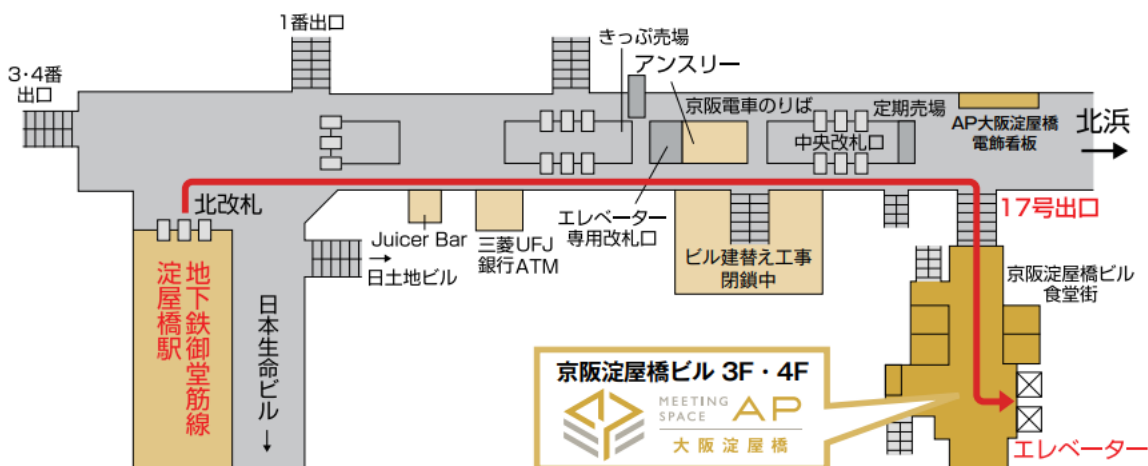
1番出口

3·4番出口

きっぷ売場

アンスリー

京阪電車のりば

定期売場

AP大阪淀屋橋電飾看板

北浜 →

中央改札口

北改札

エレベーター専用改札口

17号出口

Juicer Bar

→日土地ビル

三菱UFJ銀行ATM

ビル建替え工事閉鎖中

京阪淀屋橋ビル食堂街

地下鉄御堂筋線

淀屋橋駅

日本生命ビル ↓

京阪淀屋橋ビル 3F・4F

MEETING SPACE AP

大阪淀屋橋

エレベーター